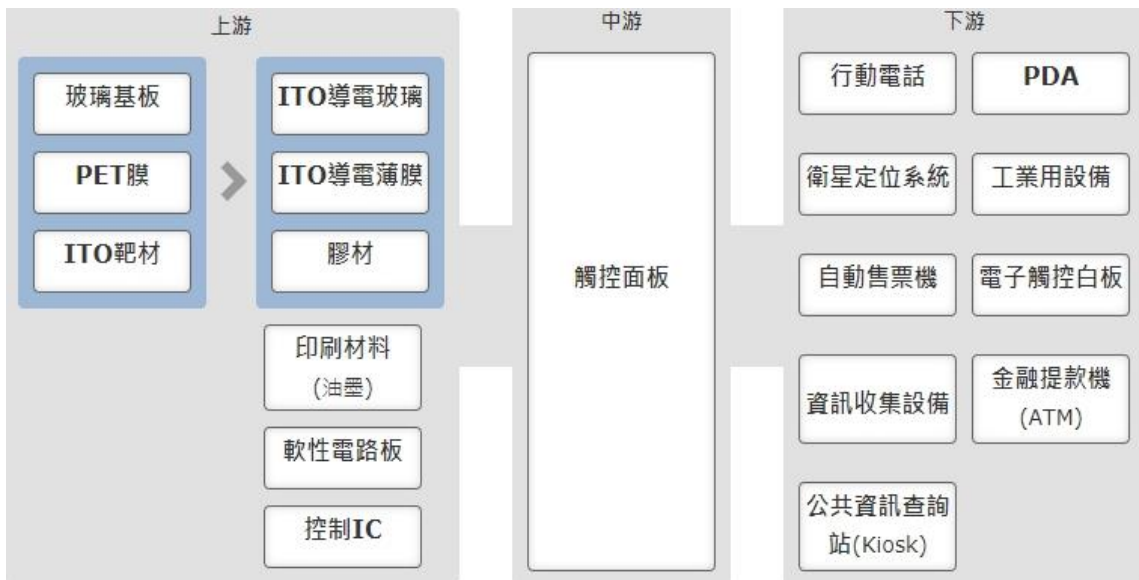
上游

玻璃基板

PET膜

ITO靶材

ITO導電玻璃

ITO導電薄膜

膠材

印刷材料 (油墨)

軟性電路板

控制IC

中游

觸控面板

下游

行動電話

PDA

衛星定位系統

工業用設備

自動售票機

電子觸控白板

資訊收集設備

金融提款機 (ATM)

公共資訊查詢站(Kiosk)